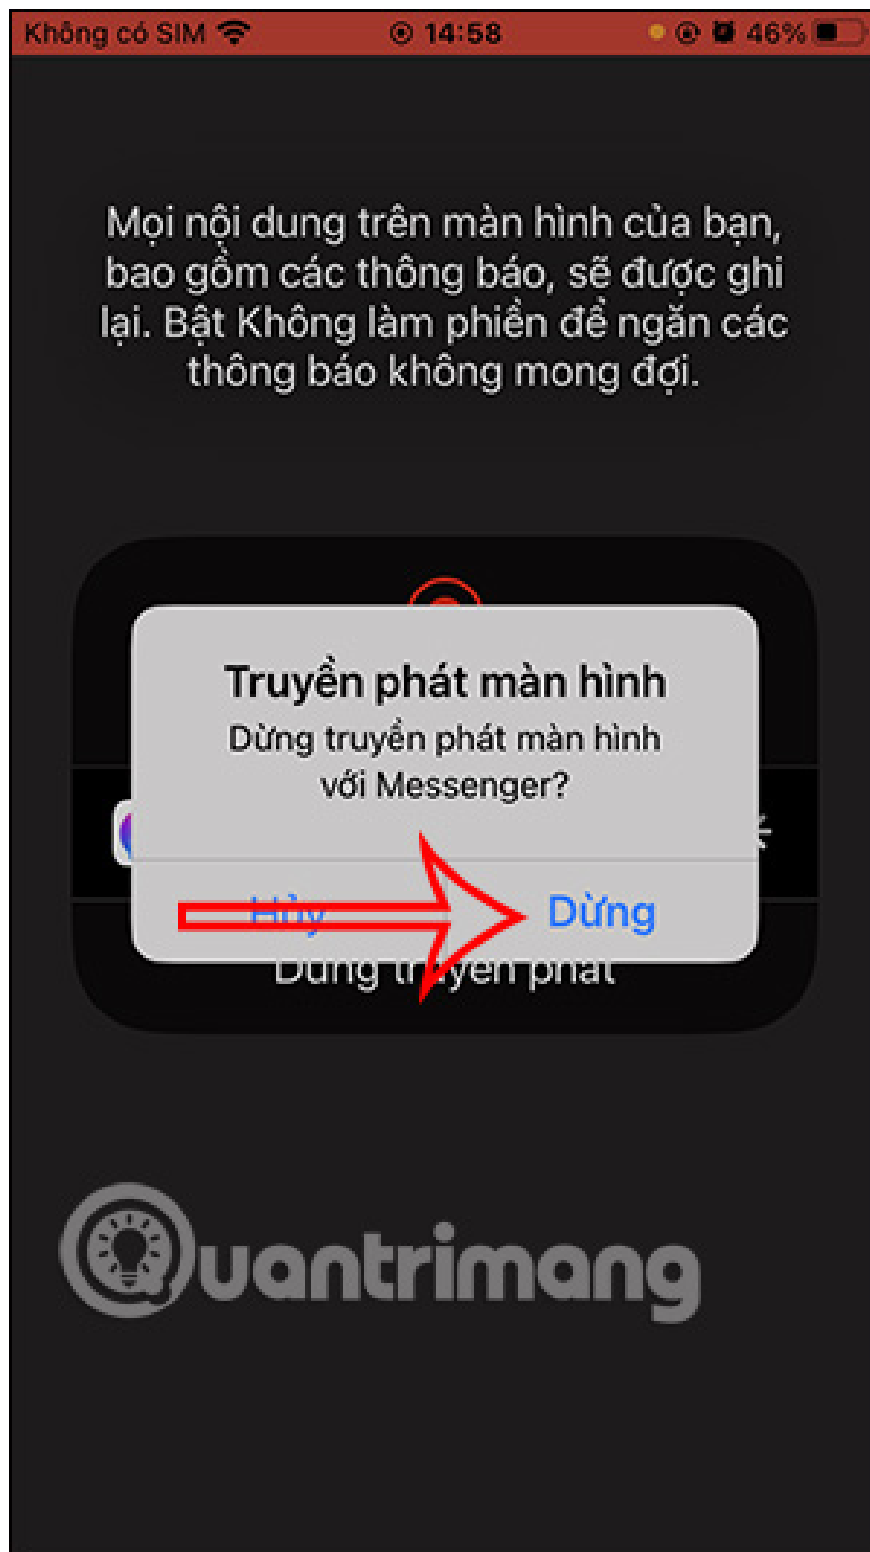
Không có SIM 14:58 46%

Mọi nội dung trên màn hình của bạn, bao gồm các thông báo, sẽ được ghi lại. Bật Không làm phiền để ngăn các thông báo không mong đợi.

Truyền phát màn hình
Dừng truyền phát màn hình với Messenger?

Hủy
Dừng

Dừng truyền phát

Quantrimang